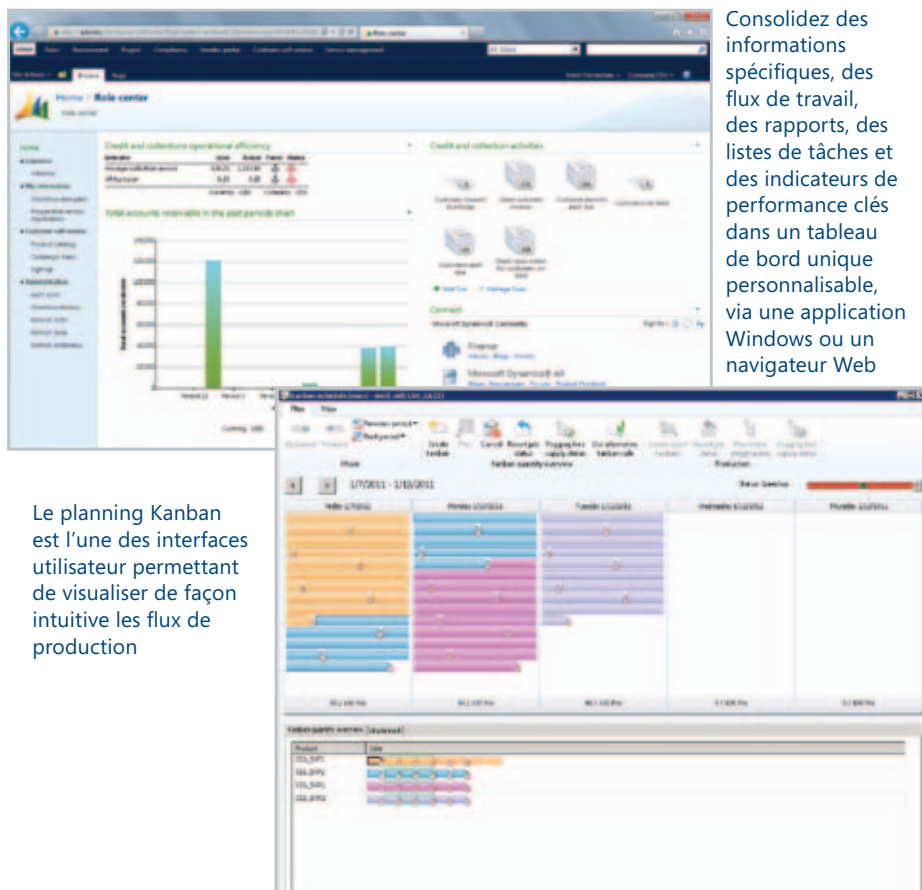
Consolidez des informations spécifiques, des flux de travail, des rapports, des listes de tâches et des indicateurs de performance clés dans un tableau de bord unique personnalisable, via une application Windows ou un navigateur Web

Home > Role center

Credit and collections operational efficiency

Total accounts receivable in the past periods chart

Credit and collection activities

Connect

1/7/2011 - 1/10/2011

Le planning Kanban est l'une des interfaces utilisateur permettant de visualiser de façon intuitive les flux de production